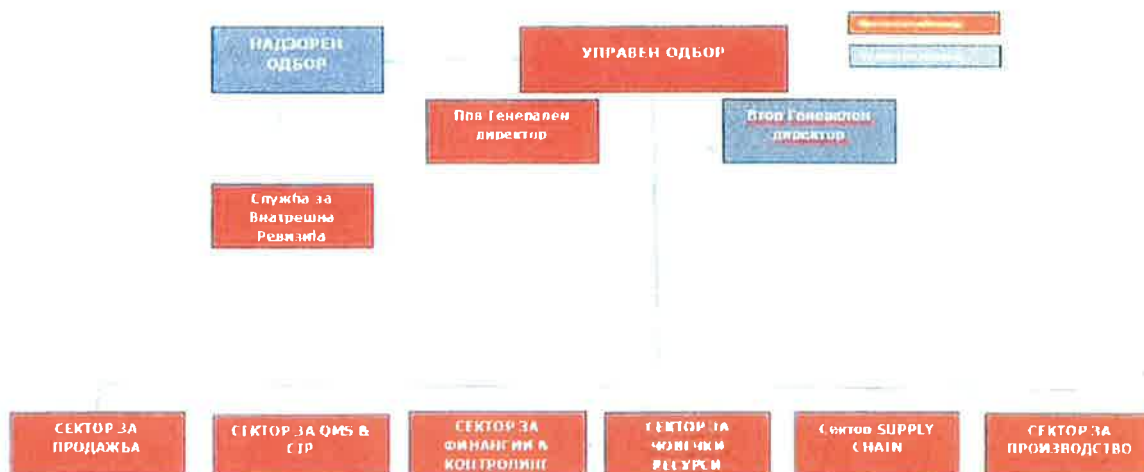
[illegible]

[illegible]

НАДЗОРЕН ОДБОР

УПРАВЕН ОДБОР

Прв Генерален директор

Втор Генерален директор

Служба за Внатрешна Ревизија

СЕКТОР ЗА ПРОДАЖБА

СЕКТОР ЗА QMS & СТР

СЕКТОР ЗА ФИНАНСИИ & КОНТРОЛИНГ

СЕКТОР ЗА ЧОВЕЧКИ РЕСУРСИ

Сектор SUPPLY CHAIN

СЕКТОР ЗА ПРОИЗВОДСТВО